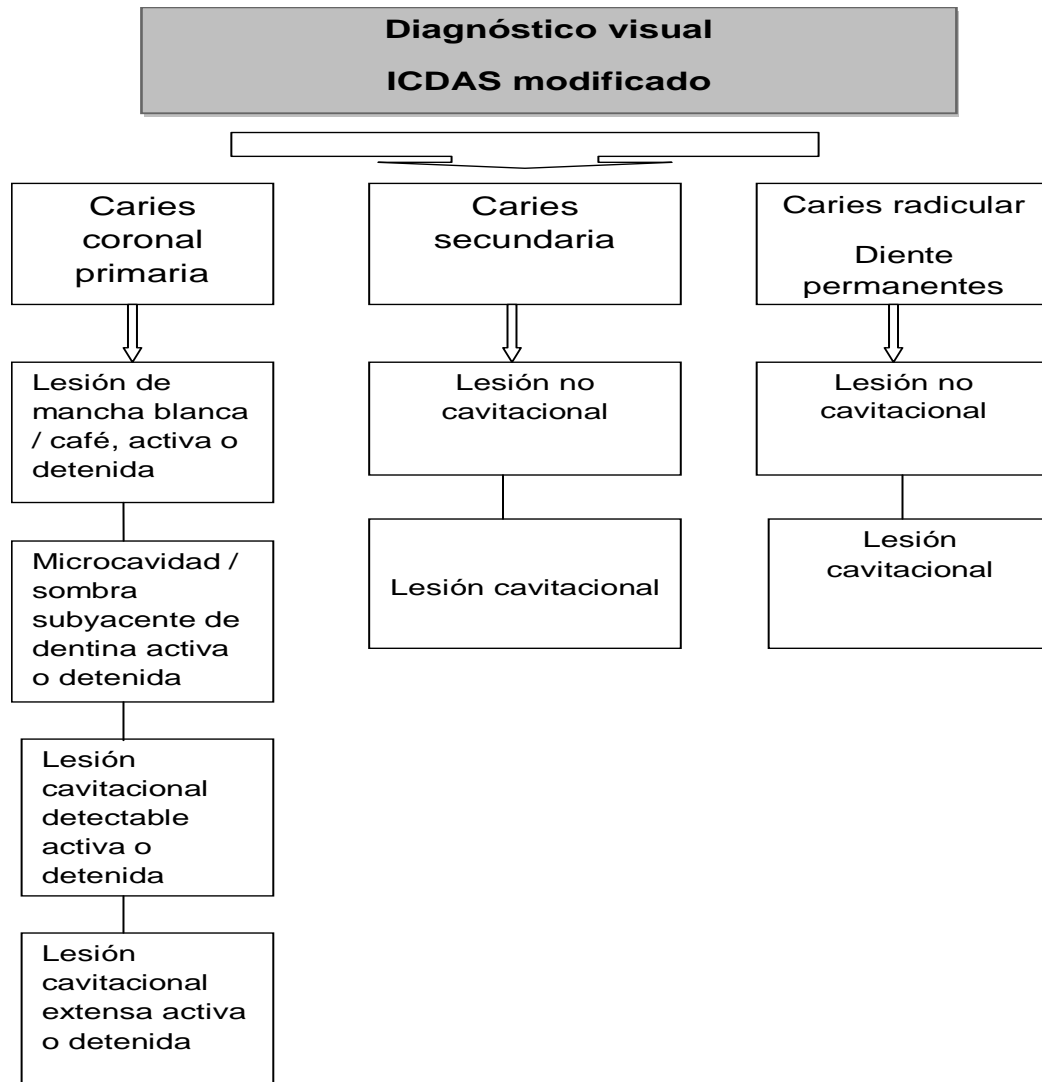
Diagnóstico visual

ICDAS modificado

Caries coronal primaria

Lesión de mancha blanca / café, activa o detenida

Microcavidad / sombra subyacente de dentina activa o detenida

Lesión cavitacional detectable activa o detenida

Lesión cavitacional extensa activa o detenida

Caries secundaria

Lesión no cavitacional

Lesión cavitacional

Caries radicular

Diente permanentes

Lesión no cavitacional

Lesión cavitacional